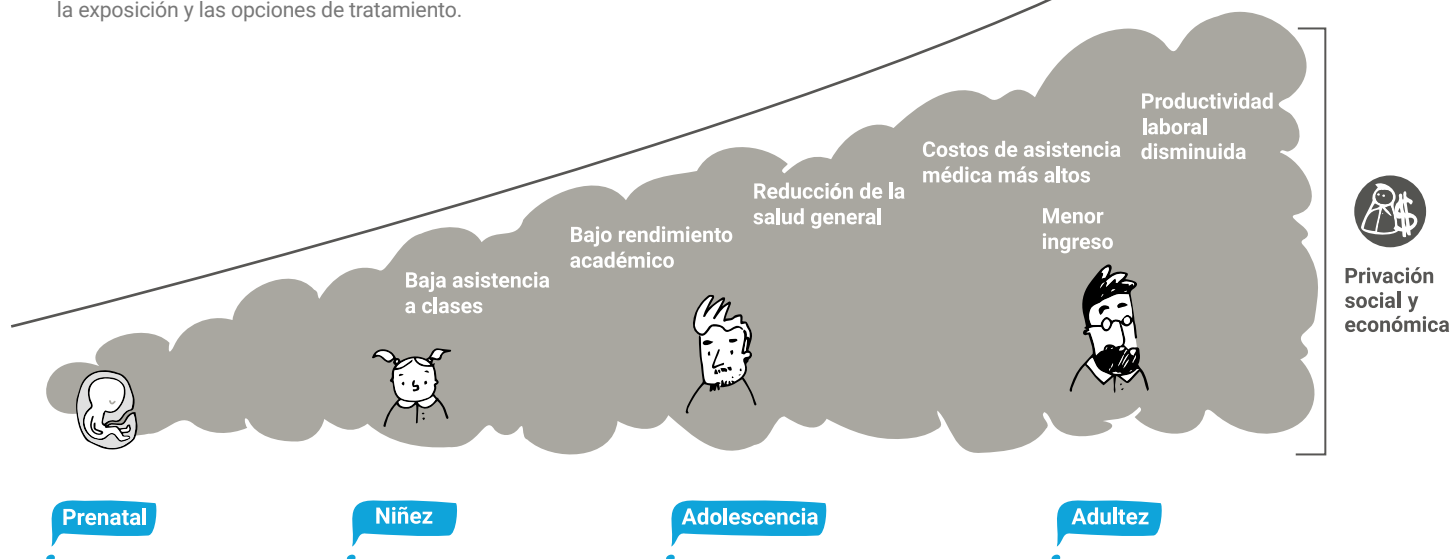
la exposición y las opciones de tratamiento.

Productividad laboral disminuida

Costos de asistencia médica más altos

Menor ingreso

Reducción de la salud general

Bajo rendimiento académico

Baja asistencia a clases

Privación social y económica

Prenatal

Niñez

Adolescencia

Adultez